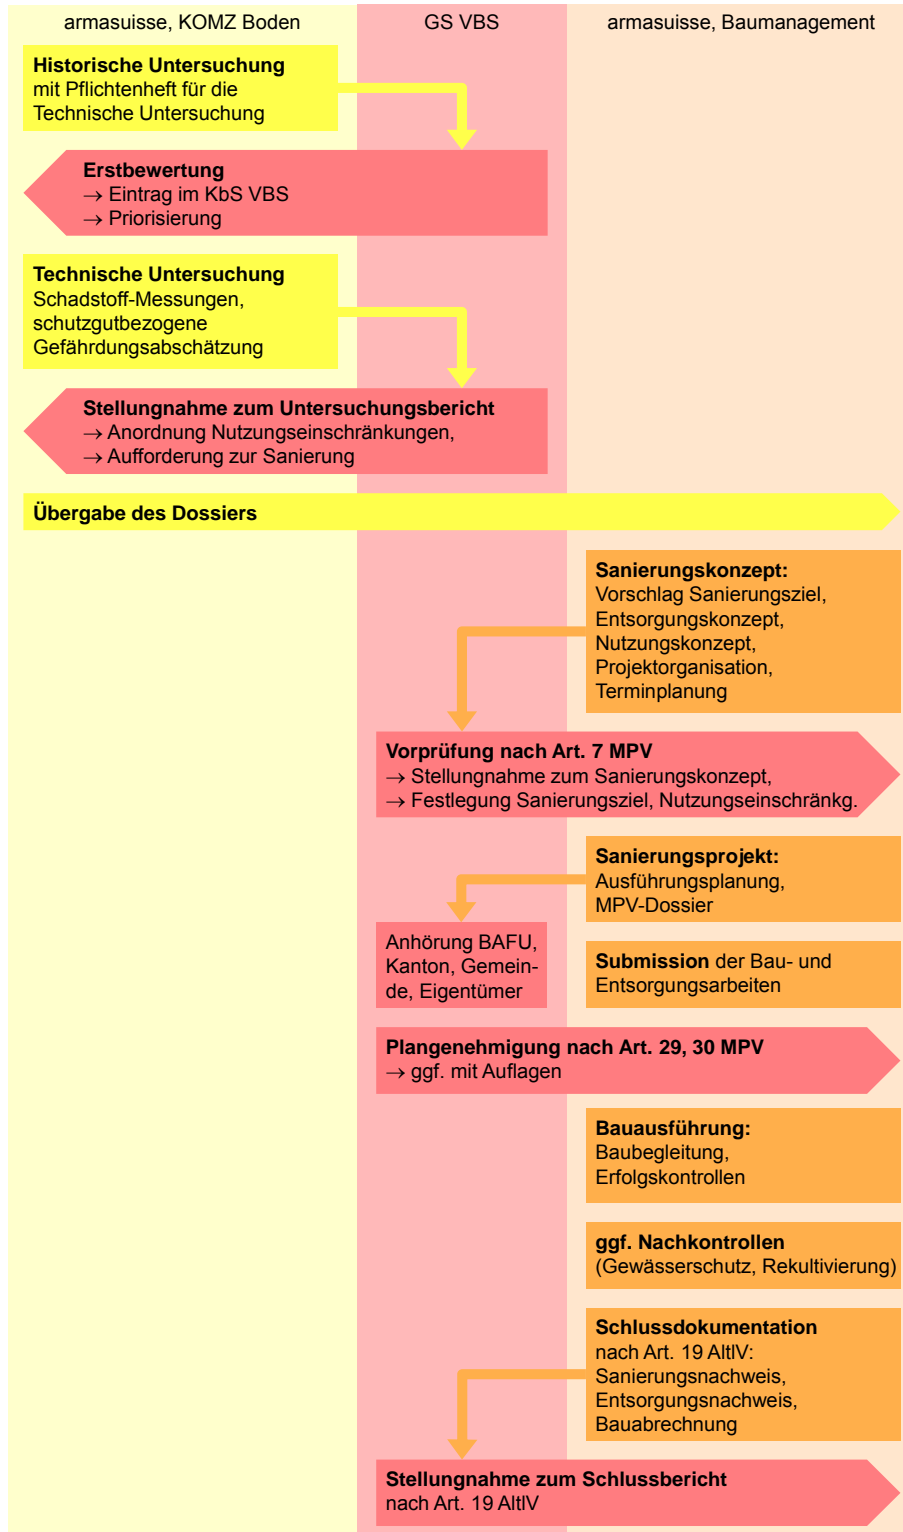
armasuisse, KOMZ Boden

GS VBS

armasuisse, Baumanagement

**Historische Untersuchung**
mit Pflichtenheft für die Technische Untersuchung

**Erstbewertung**
→ Eintrag im KbS VBS
→ Priorisierung

**Technische Untersuchung**
Schadstoff-Messungen, schutzgutbezogene Gefährdungsabschätzung

**Stellungnahme zum Untersuchungsbericht**
→ Anordnung Nutzungseinschränkungen,
→ Aufforderung zur Sanierung

**Übergabe des Dossiers**

**Sanierungskonzept:**
Vorschlag Sanierungsziel, Entsorgungskonzept, Nutzungskonzept, Projektorganisation, Terminplanung

**Vorprüfung nach Art. 7 MPV**
→ Stellungnahme zum Sanierungskonzept,
→ Festlegung Sanierungsziel, Nutzungseinschränkg.

**Sanierungsprojekt:**
Ausführungsplanung, MPV-Dossier

Anhörung BAFU, Kanton, Gemeinde, Eigentümer

**Submission** der Bau- und Entsorgungsarbeiten

**Plangenehmigung nach Art. 29, 30 MPV**
→ ggf. mit Auflagen

**Bauausführung:**
Baubegleitung, Erfolgskontrollen

**ggf. Nachkontrollen**
(Gewässerschutz, Rekultivierung)

**Schlussdokumentation**
nach Art. 19 AltlV:
Sanierungsnachweis, Entsorgungsnachweis, Bauabrechnung

**Stellungnahme zum Schlussbericht**
nach Art. 19 AltlV